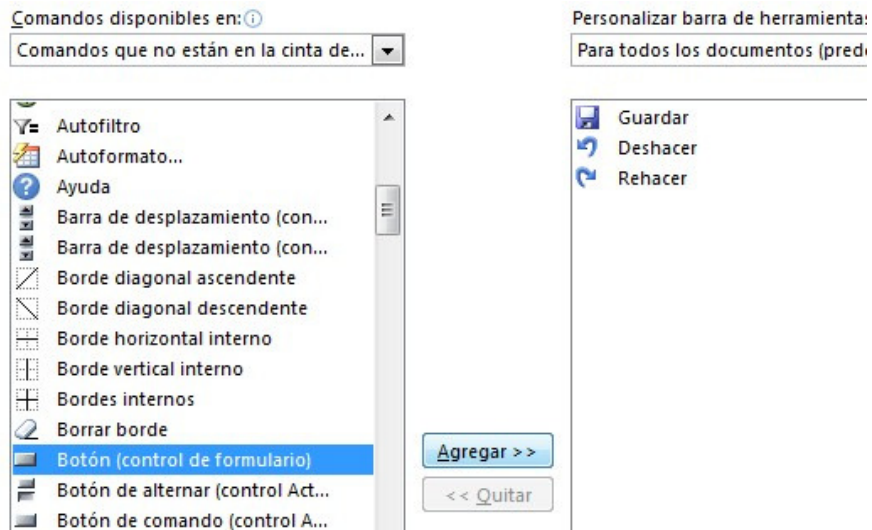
Comandos disponibles en: ⓘ

Comandos que no están en la cinta de...

Autofiltro
Autoformato...
Ayuda
Barra de desplazamiento (con...
Barra de desplazamiento (con...
Borde diagonal ascendente
Borde diagonal descendente
Borde horizontal interno
Borde vertical interno
Bordes internos
Borrar borde
Botón (control de formulario)
Botón de alternar (control Act...
Botón de comando (control A...

Agregar >>
<< Quitar

Personalizar barra de herramienta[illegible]

Para todos los documentos (pred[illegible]

Guardar
Deshacer
Rehacer